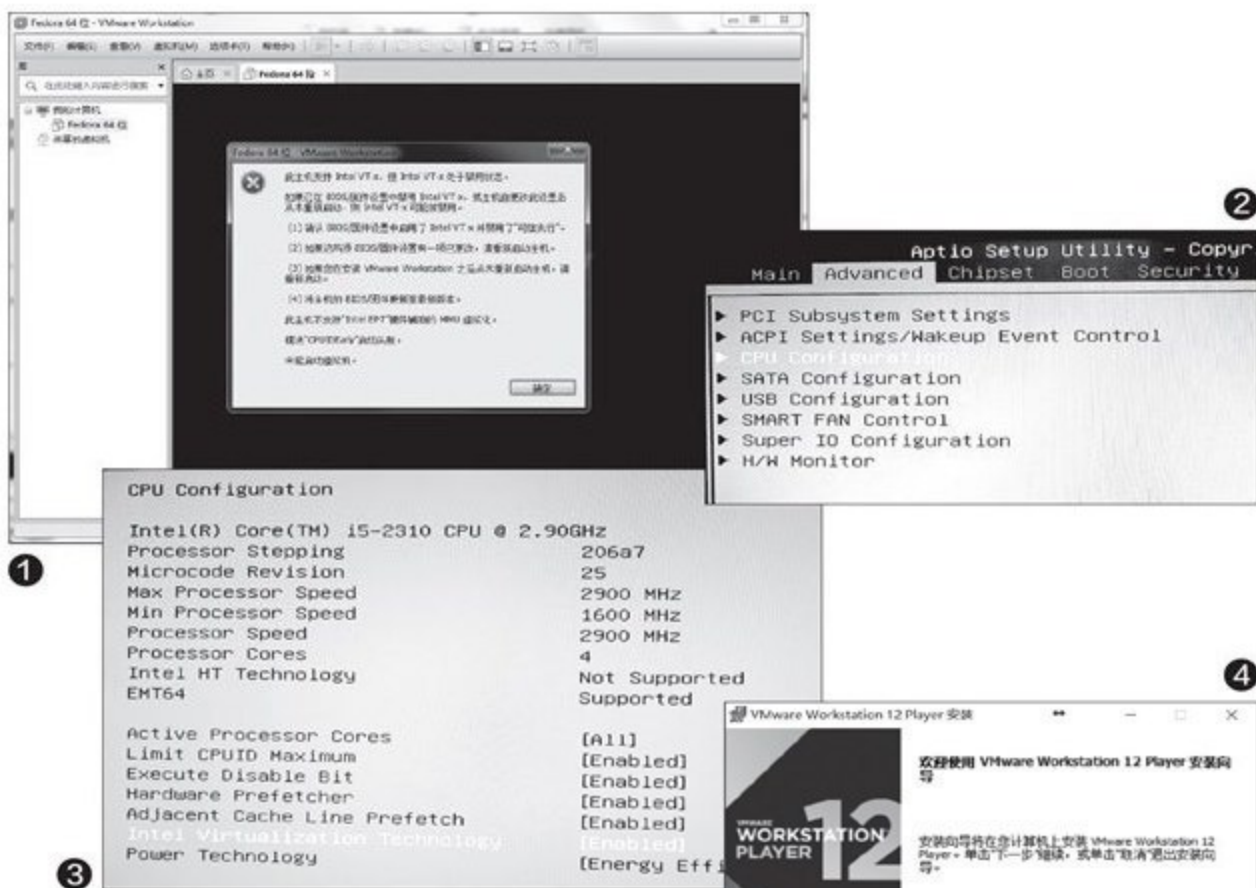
Fedora 64 位 - VMware Workstation

文件(F) 编辑(E) 查看(V) 虚拟机(M) 选项卡(T) 帮助(H)

库

在此处键入内容进行搜索

我的计算机
Fedora 64 位
共享的虚拟机

主页 Fedora 64 位

Fedora 64 位 - VMware Workstation

此主机支持 Intel VT-x，但 Intel VT-x 处于禁用状态。

如果已在 BIOS/固件设置中禁用 Intel VT-x，或主机自更改此设置后从未重新启动，则 Intel VT-x 可能被禁用。

(1) 确认 BIOS/固件设置中启用了 Intel VT-x 并禁用了"可信执行"。

(2) 如果这两项 BIOS/固件设置有一项已更改，请重新启动主机。

(3) 如果您在安装 VMware Workstation 之后从未重新启动主机，请重新启动。

(4) 将主机的 BIOS/固件更新至最新版本。

此主机不支持"Intel EPT"硬件辅助的 MMU 虚拟化。

模块"CPUIDEarly"启动失败。

未能启动虚拟机。

确定

❶

❷

Aptio Setup Utility - Copyr

Main Advanced Chipset Boot Security

▶ PCI Subsystem Settings
▶ ACPI Settings/Wakeup Event Control
▶ CPU Configuration
▶ SATA Configuration
▶ USB Configuration
▶ SMART FAN Control
▶ Super IO Configuration
▶ H/W Monitor

CPU Configuration

| | |
|---|---|
| Intel(R) Core(TM) i5-2310 CPU @ 2.90GHz | |
| Processor Stepping | 206a7 |
| Microcode Revision | 25 |
| Max Processor Speed | 2900 MHz |
| Min Processor Speed | 1600 MHz |
| Processor Speed | 2900 MHz |
| Processor Cores | 4 |
| Intel HT Technology | Not Supported |
| EMT64 | Supported |
| Active Processor Cores | [All] |
| Limit CPUID Maximum | [Enabled] |
| Execute Disable Bit | [Enabled] |
| Hardware Prefetcher | [Enabled] |
| Adjacent Cache Line Prefetch | [Enabled] |
| Intel Virtualization Technology | [Enabled] |
| Power Technology | [Energy Eff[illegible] |

❸

❹

VMware Workstation 12 Player 安装

欢迎使用 VMware Workstation 12 Player 安装向导

VMWARE WORKSTATION PLAYER 12

安装向导将在您计算机上安装 VMware Workstation 12 Player。单击"下一步"继续，或单击"取消"退出安装向导。